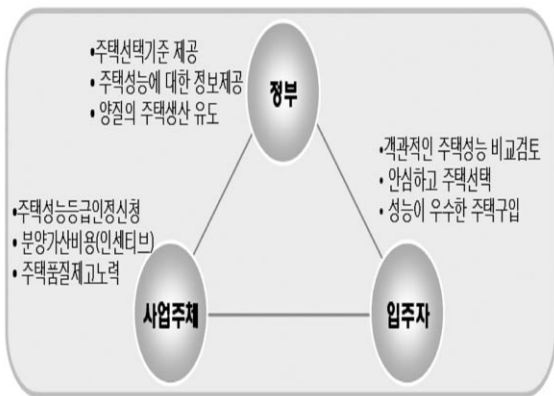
• 주택선택기준 제공
• 주택성능에 대한 정보제공
• 양질의 주택생산 유도

정부

•객관적인 주택성능 비교검토
• 안심하고 주택선택
• 성능이 우수한 주택구입

•주택성능등급인정신청
• 분양가산비용(인센티브)
• 주택품질제고노력

사업주체

입주자